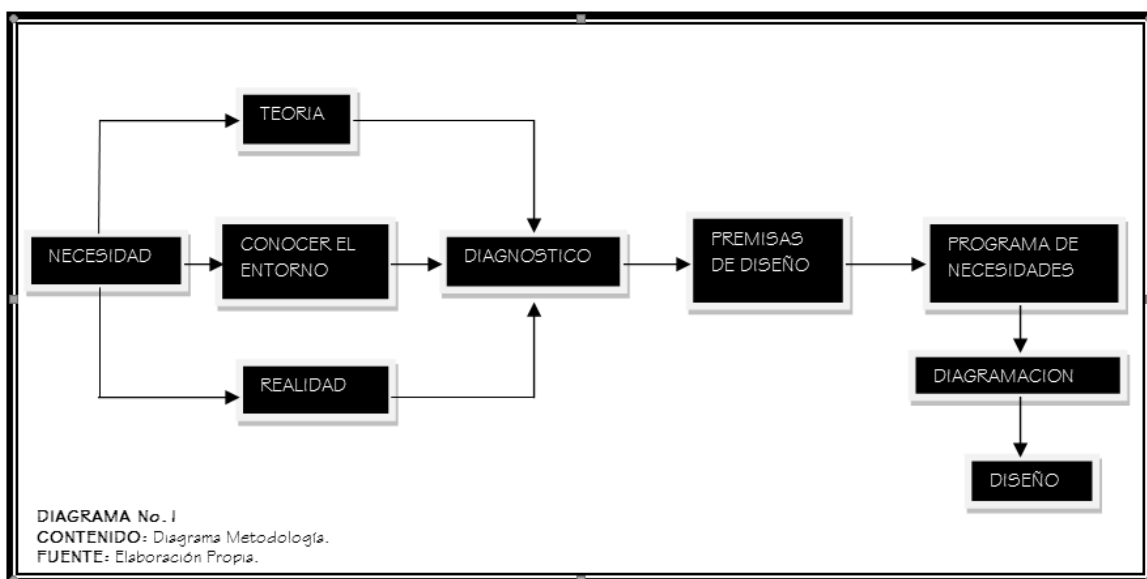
TEORIA

NECESIDAD

CONOCER EL ENTORNO

DIAGNOSTICO

PREMISAS DE DISEÑO

PROGRAMA DE NECESIDADES

REALIDAD

DIAGRAMACION

DISEÑO

DIAGRAMA No. 1
CONTENIDO: Diagrama Metodología.
FUENTE: Elaboración Propia.